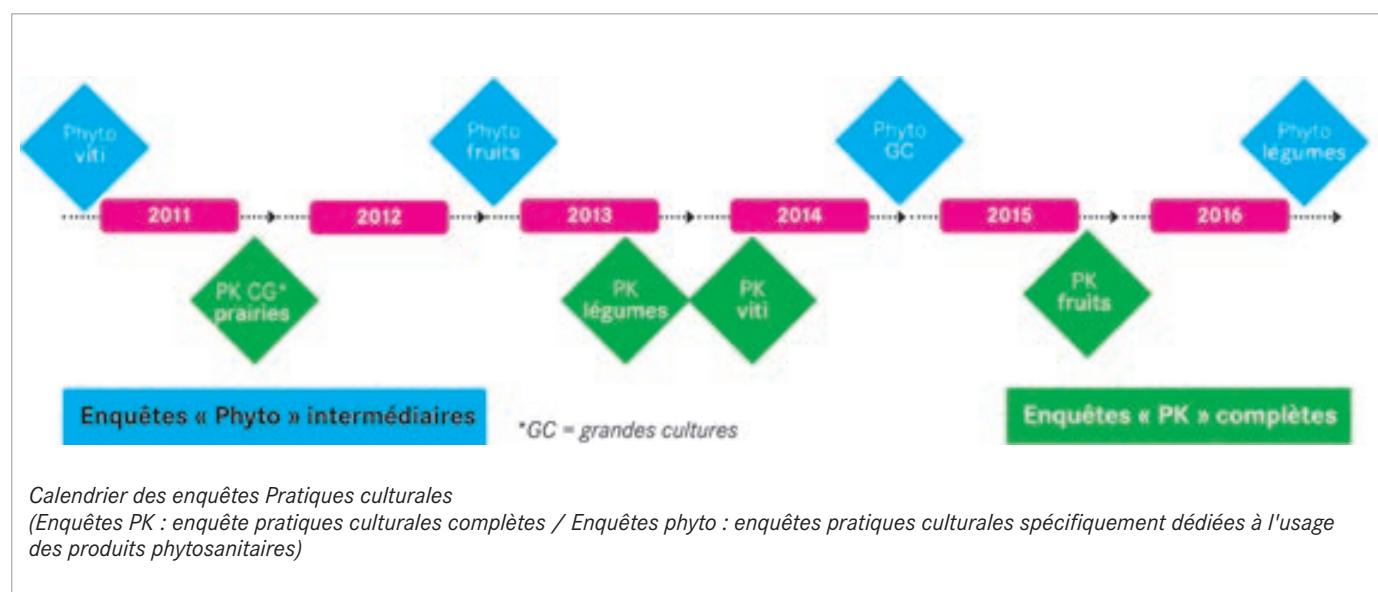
Phyto viti

2011

PK CG* prairies

2012

Phyto fruits

2013

PK légumes

PK viti

2014

Phyto GC

2015

PK fruits

2016

Phyto légumes

Enquêtes « Phyto » intermédiaires

*GC = grandes cultures

Enquêtes « PK » complètes

Calendrier des enquêtes Pratiques culturales
(Enquêtes PK : enquête pratiques culturales complètes / Enquêtes phyto : enquêtes pratiques culturales spécifiquement dédiées à l'usage des produits phytosanitaires)